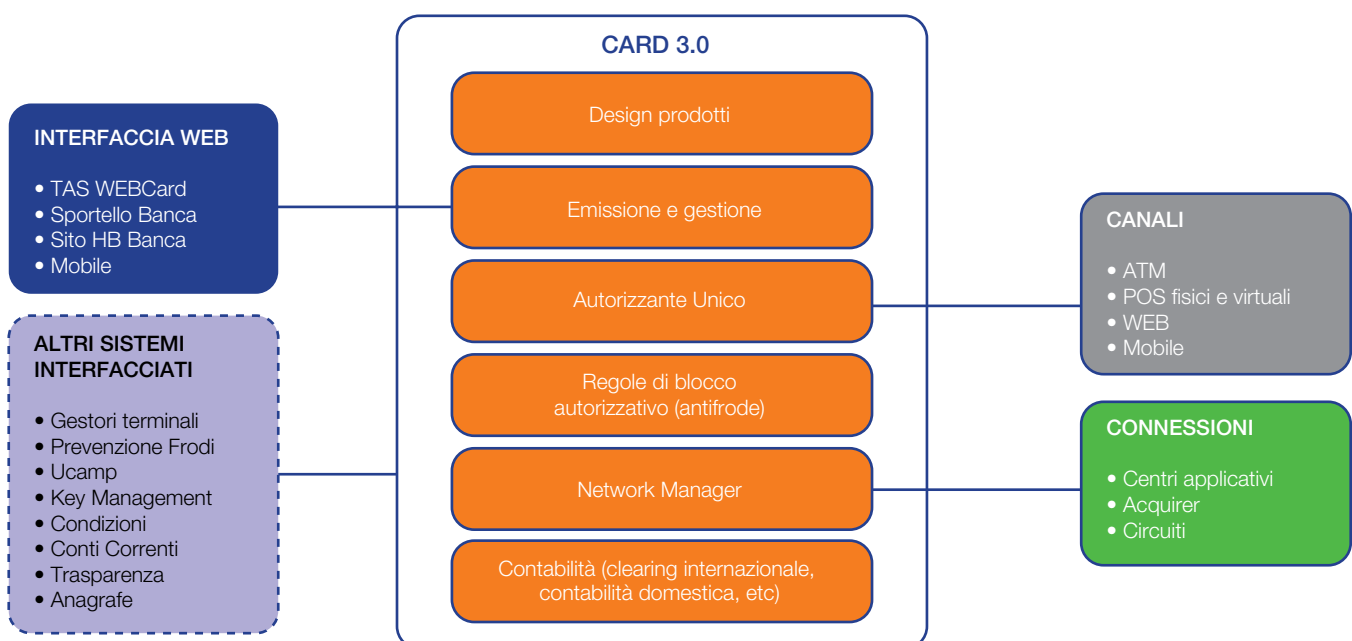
INTERFACCIA WEB

• TAS WEBCard
• Sportello Banca
• Sito HB Banca
• Mobile

ALTRI SISTEMI INTERFACCIATI

• Gestori terminali
• Prevenzione Frodi
• Ucamp
• Key Management
• Condizioni
• Conti Correnti
• Trasparenza
• Anagrafe

CARD 3.0

Design prodotti

Emissione e gestione

Autorizzante Unico

Regole di blocco autorizzativo (antifrode)

Network Manager

Contabilità (clearing internazionale, contabilità domestica, etc)

CANALI

• ATM
• POS fisici e virtuali
• WEB
• Mobile

CONNESSIONI

• Centri applicativi
• Acquirer
• Circuiti